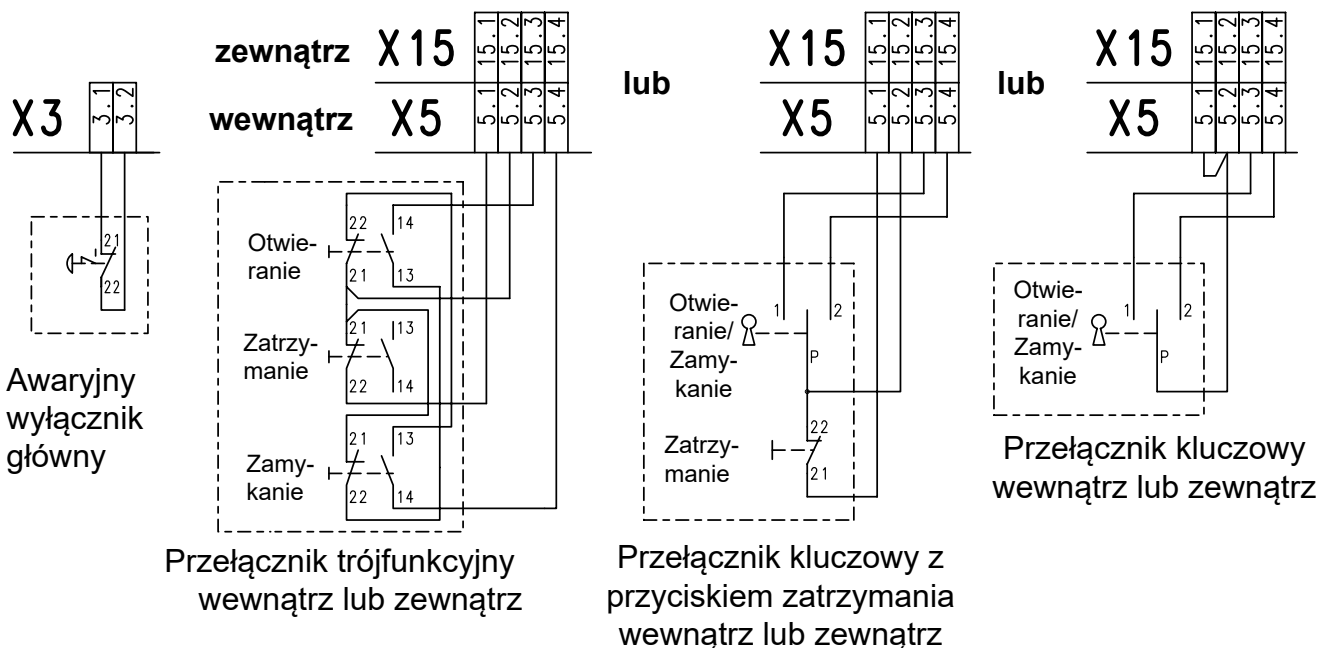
X3
3.1
3.2

21
22

Awaryjny wyłącznik główny

zewnątrz X15
15.1
15.2
15.3
15.4
wewnątrz X5
5.1
5.2
5.3
5.4

22
14
Otwieranie
21
13
21
13
Zatrzymanie
22
14
21
13
Zamykanie
22
14

Przełącznik trójfunkcyjny wewnątrz lub zewnątrz

lub

X15
15.1
15.2
15.3
15.4
X5
5.1
5.2
5.3
5.4

Otwieranie/ Zamykanie
1
2
P
Zatrzymanie
22
21

Przełącznik kluczowy z przyciskiem zatrzymania wewnątrz lub zewnątrz

lub

X15
15.1
15.2
15.3
15.4
X5
5.1
5.2
5.3
5.4

Otwieranie/ Zamykanie
1
2
P

Przełącznik kluczowy wewnątrz lub zewnątrz